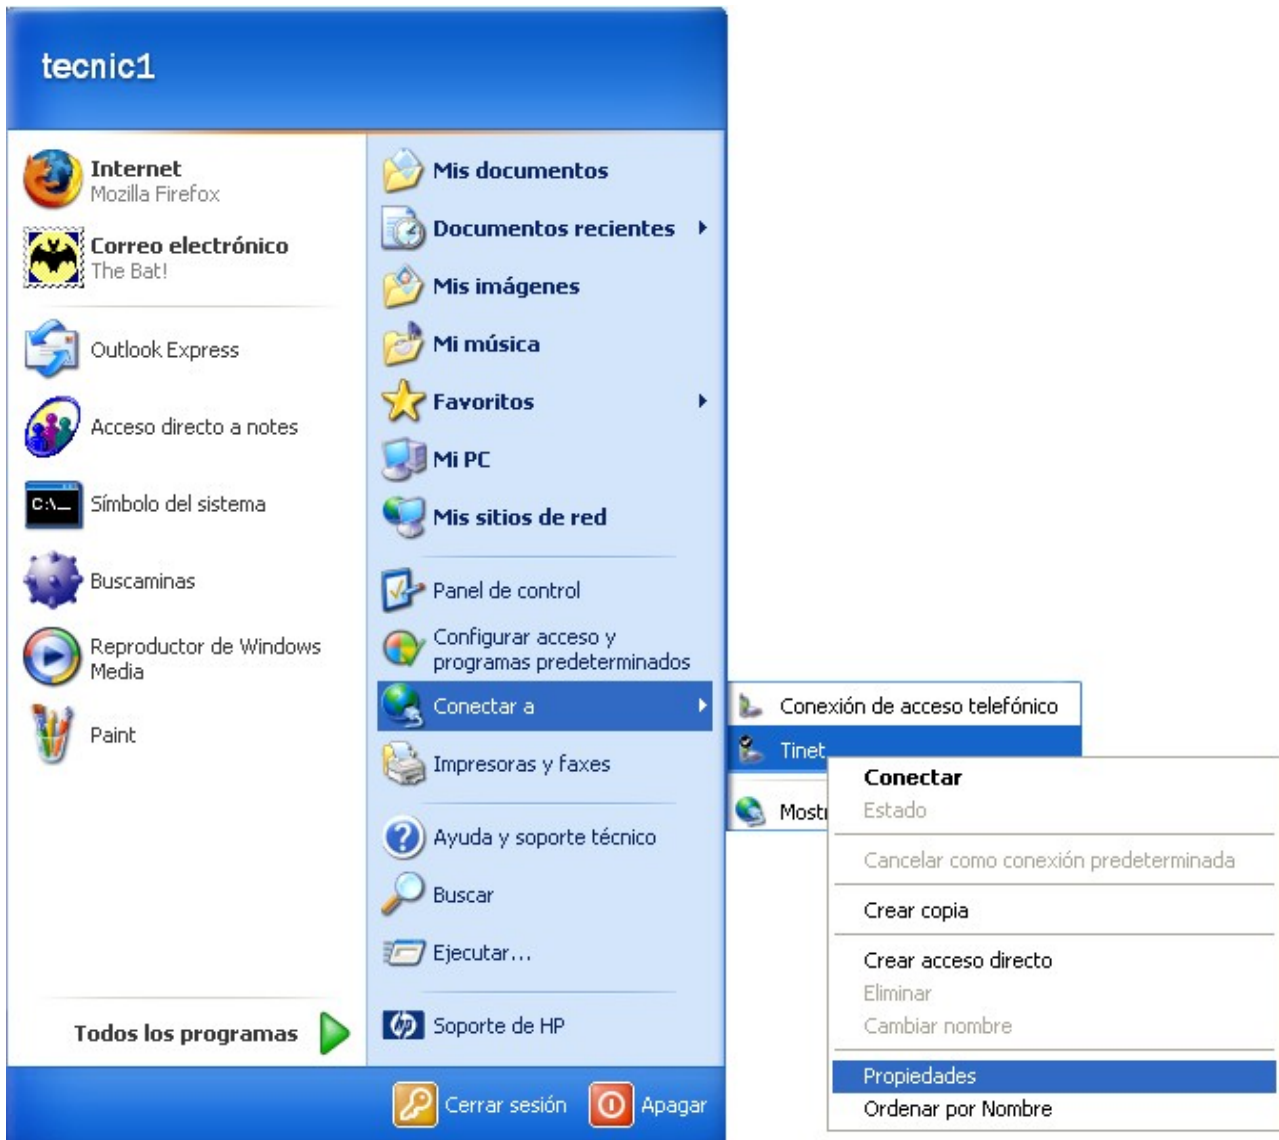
tecnic1

Internet
Mozilla Firefox

Correo electrónico
The Bat!

Outlook Express

Acceso directo a notes

C:\_ Símbolo del sistema

Buscaminas

Reproductor de Windows Media

Paint

Todos los programas

Mis documentos

Documentos recientes

Mis imágenes

Mi música

Favoritos

Mi PC

Mis sitios de red

Panel de control

Configurar acceso y programas predeterminados

Conectar a

Impresoras y faxes

Ayuda y soporte técnico

Buscar

Ejecutar...

Soporte de HP

Cerrar sesión

Apagar

Conexión de acceso telefónico

Tinet

Mostr

Conectar

Estado

Cancelar como conexión predeterminada

Crear copia

Crear acceso directo

Eliminar

Cambiar nombre

Propiedades

Ordenar por Nombre